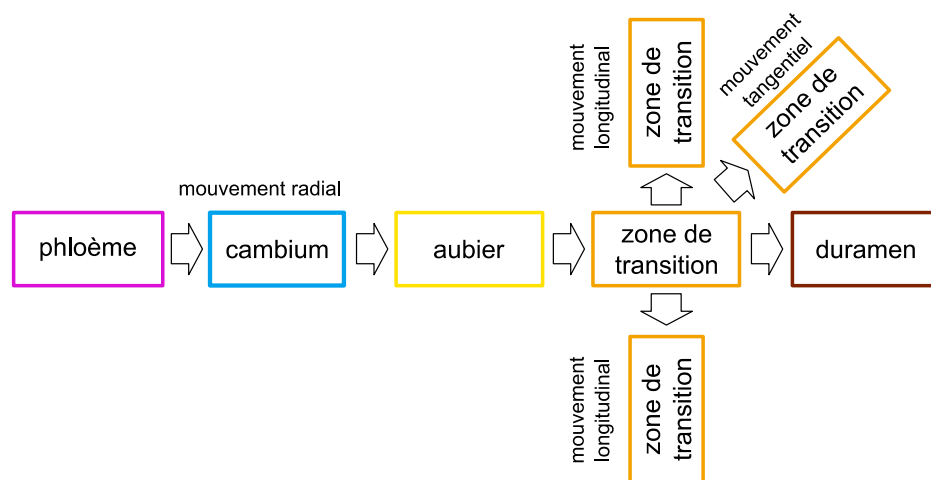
mouvement longitudinal

zone de transition

mouvement tangentiel

zone de transition

mouvement radial

phloème

cambium

aubier

zone de transition

duramen

mouvement longitudinal

zone de transition